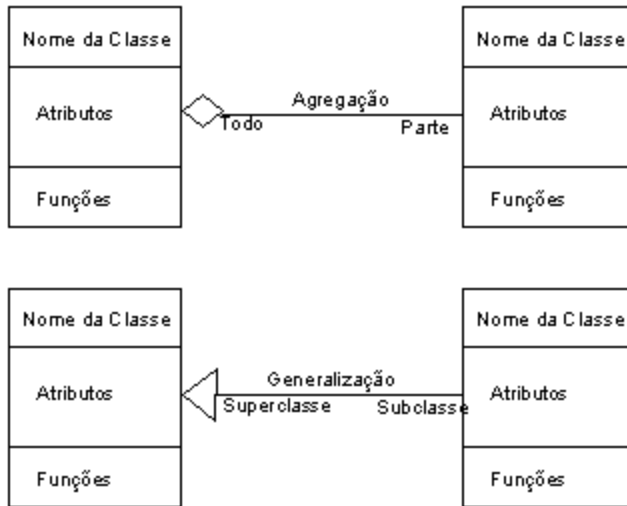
Nome da Classe

Atributos

Funções

Agregação

Todo

Parte

Nome da Classe

Atributos

Funções

Nome da Classe

Atributos

Funções

Generalização

Superclasse

Subclasse

Nome da Classe

Atributos

Funções